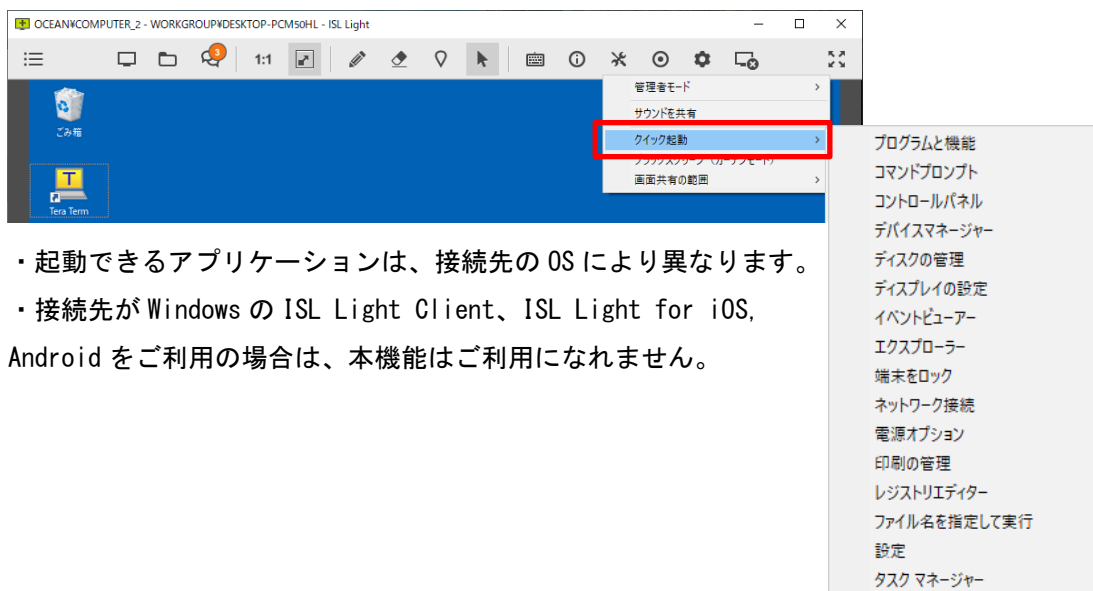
OCEAN¥COMPUTER_2 - WORKGROUP¥DESKTOP-PCM50HL - ISL Light

3

1:1

ごみ箱

Tera Term

管理者モード >

サウンドを共有

クイック起動 >

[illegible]

画面共有の範囲 >

プログラムと機能
コマンドプロンプト
コントロールパネル
デバイスマネージャー
ディスクの管理
ディスプレイの設定
イベントビューアー
エクスプローラー
端末をロック
ネットワーク接続
電源オプション
印刷の管理
レジストリエディター
ファイル名を指定して実行
設定
タスク マネージャー

・起動できるアプリケーションは、接続先の OS により異なります。

・接続先が Windows の ISL Light Client、ISL Light for iOS, Android をご利用の場合は、本機能はご利用になれません。